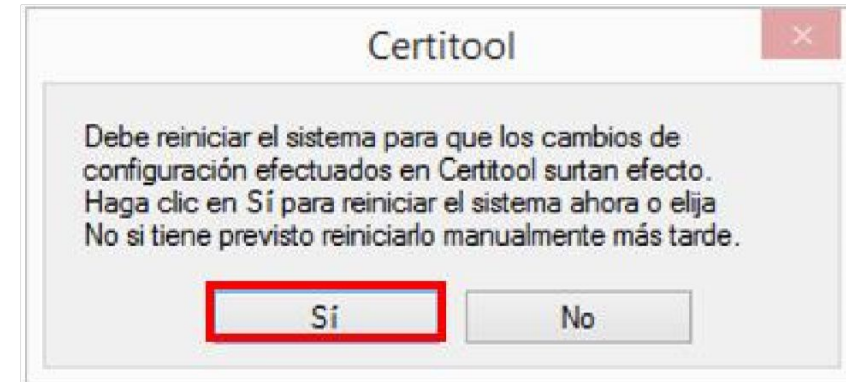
Certitool

Debe reiniciar el sistema para que los cambios de configuración efectuados en Certitool surtan efecto. Haga clic en Sí para reiniciar el sistema ahora o elija No si tiene previsto reiniciarlo manualmente más tarde.

Sí

No